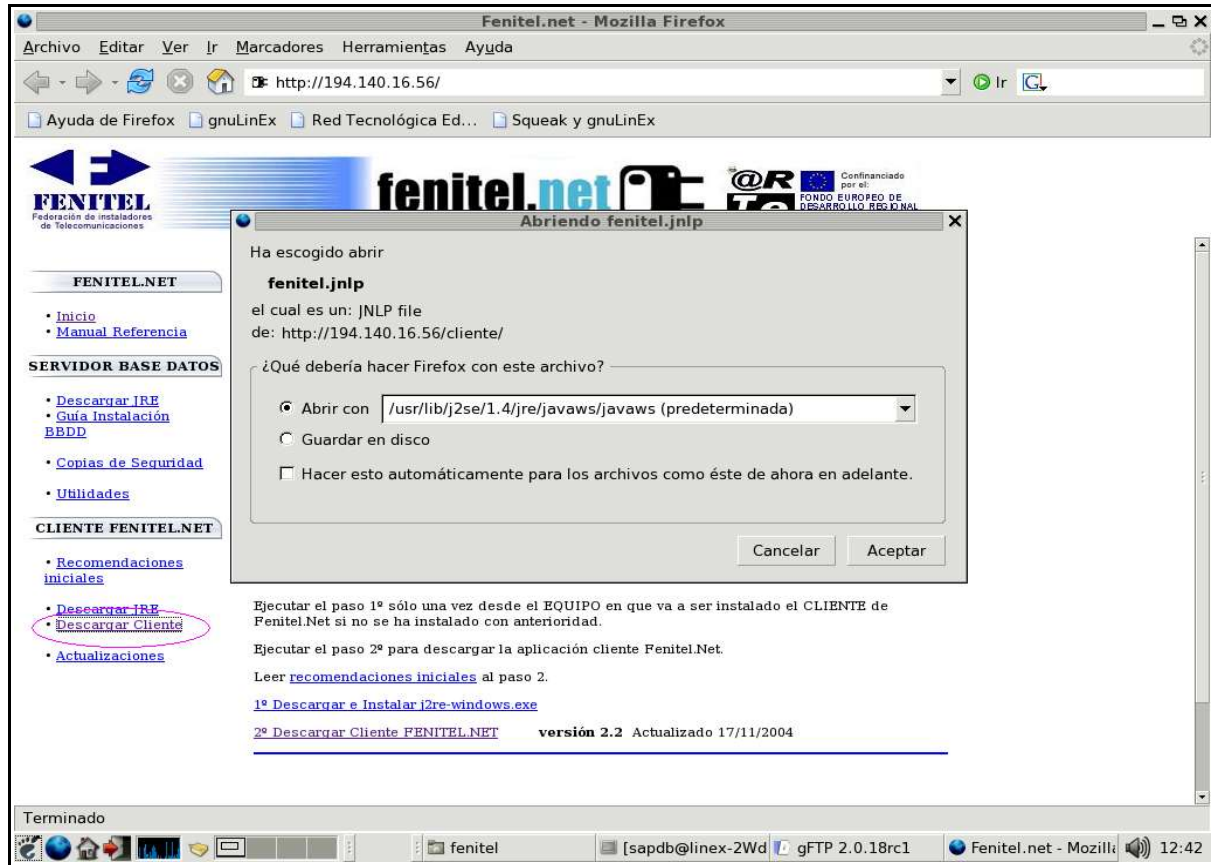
Fenitel.net - Mozilla Firefox

Archivo Editar Ver Ir Marcadores Herramientas Ayuda

http://194.140.16.56/

Ir

Ayuda de Firefox gnuLinEx Red Tecnológica Ed... Squeak y gnuLinEx

FENITEL
Federación de instaladores de Telecomunicaciones

fenitel.net

Confinanciado por el: FONDO EUROPEO DE DESARROLLO REGIONAL

FENITEL.NET

• Inicio
• Manual Referencia

SERVIDOR BASE DATOS

• Descargar JRE
• Guía Instalación BBDD

• Copias de Seguridad

• Utilidades

CLIENTE FENITEL.NET

• Recomendaciones iniciales

• Descargar JRE
• Descargar Cliente

• Actualizaciones

Abriendo fenitel.jnlp

Ha escogido abrir

fenitel.jnlp

el cual es un: JNLP file
de: http://194.140.16.56/cliente/

¿Qué debería hacer Firefox con este archivo?

Abrir con /usr/lib/j2se/1.4/jre/javaws/javaws (predeterminada)

Guardar en disco

Hacer esto automáticamente para los archivos como éste de ahora en adelante.

Cancelar Aceptar

Ejecutar el paso 1º sólo una vez desde el EQUIPO en que va a ser instalado el CLIENTE de Fenitel.Net si no se ha instalado con anterioridad.

Ejecutar el paso 2º para descargar la aplicación cliente Fenitel.Net.

Leer recomendaciones iniciales al paso 2.

1º Descargar e Instalar j2re-windows.exe

2º Descargar Cliente FENITEL.NET versión 2.2 Actualizado 17/11/2004

Terminado

fenitel [sapdb@linex-2Wd gFTP 2.0.18rc1 Fenitel.net - Mozill 12:42